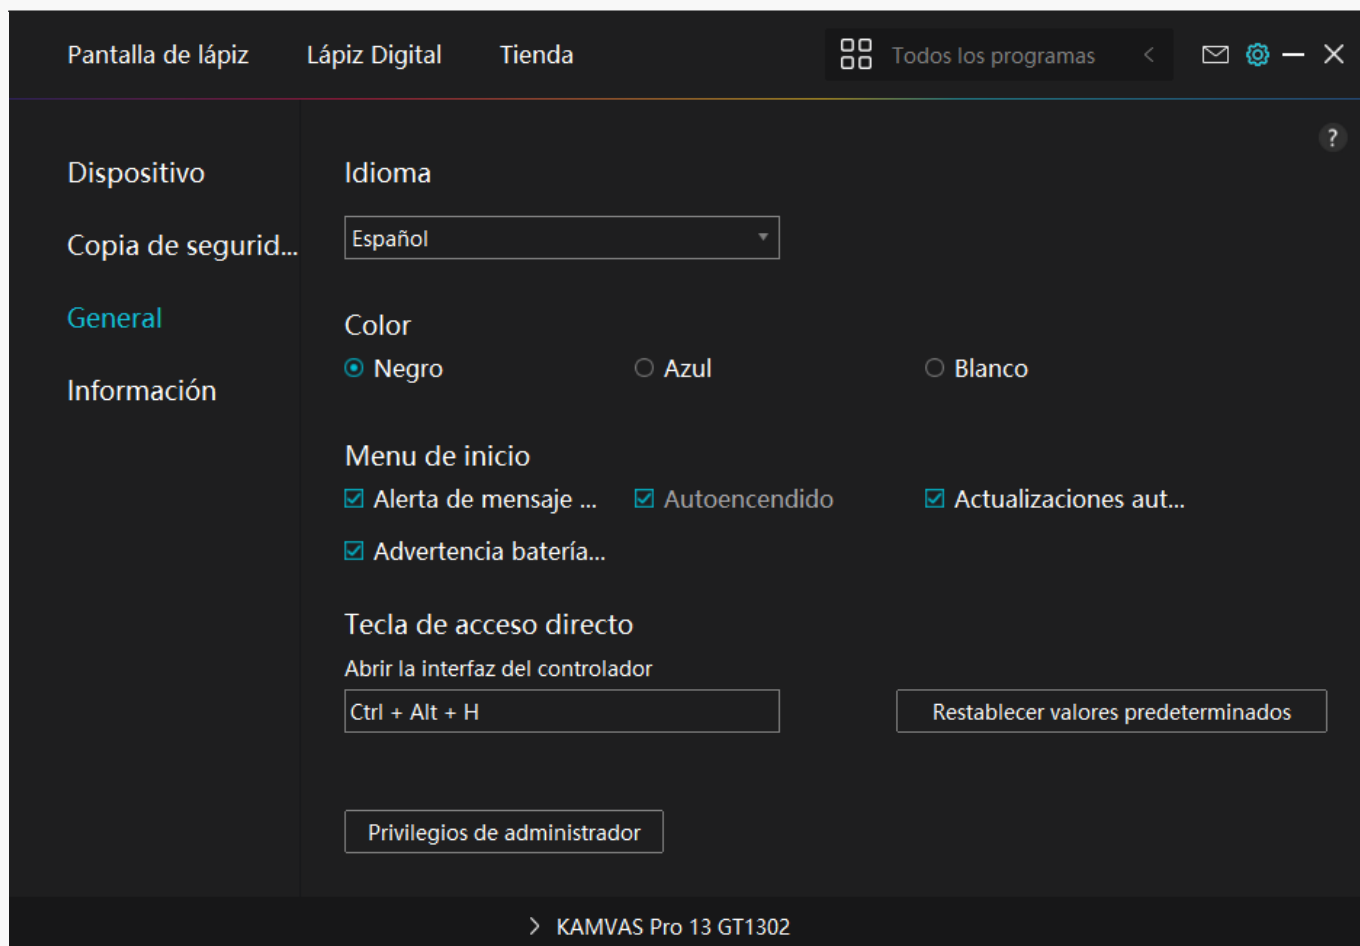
Pantalla de lápiz Lápiz Digital Tienda

Todos los programas

?

Dispositivo

Copia de segurid...

General

Información

Idioma

Español

Color

Negro Azul Blanco

Menu de inicio

Alerta de mensaje ... Autoencendido Actualizaciones aut...

Advertencia batería...

Tecla de acceso directo

Abrir la interfaz del controlador

Ctrl + Alt + H

Restablecer valores predeterminados

Privilegios de administrador

KAMVAS Pro 13 GT1302